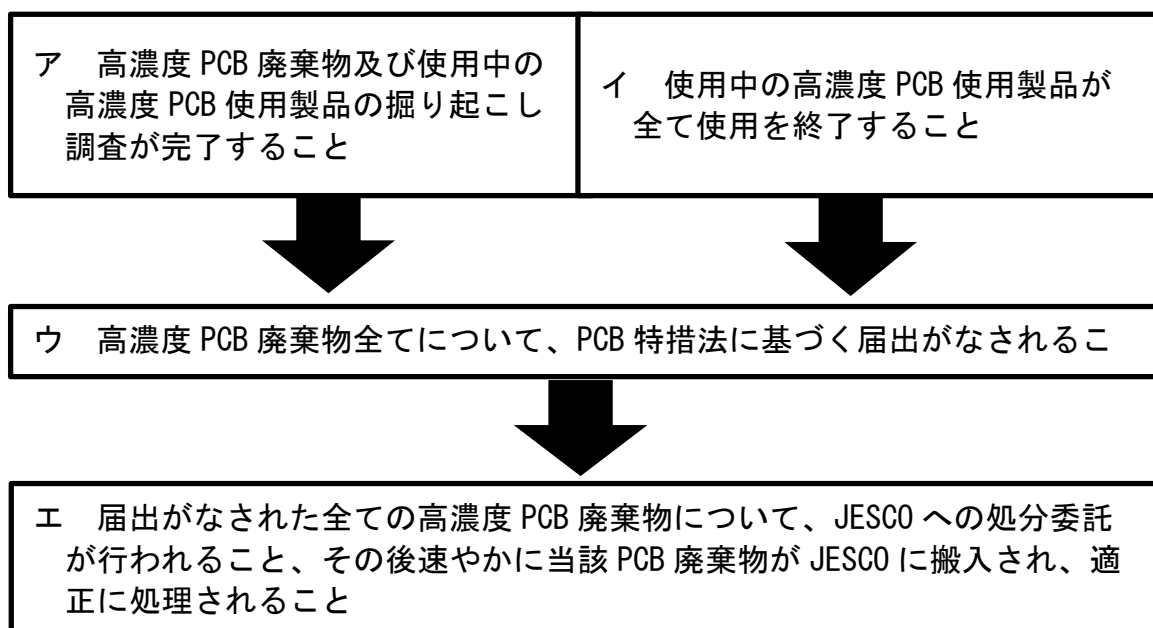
ア　高濃度 PCB 廃棄物及び使用中の高濃度 PCB 使用製品の掘り起こし調査が完了すること

イ　使用中の高濃度 PCB 使用製品が全て使用を終了すること

ウ　高濃度 PCB 廃棄物全てについて、PCB 特措法に基づく届出がなされるこ

エ　届出がなされた全ての高濃度 PCB 廃棄物について、JESCO への処分委託が行われること、その後速やかに当該 PCB 廃棄物が JESCO に搬入され、適正に処理されること